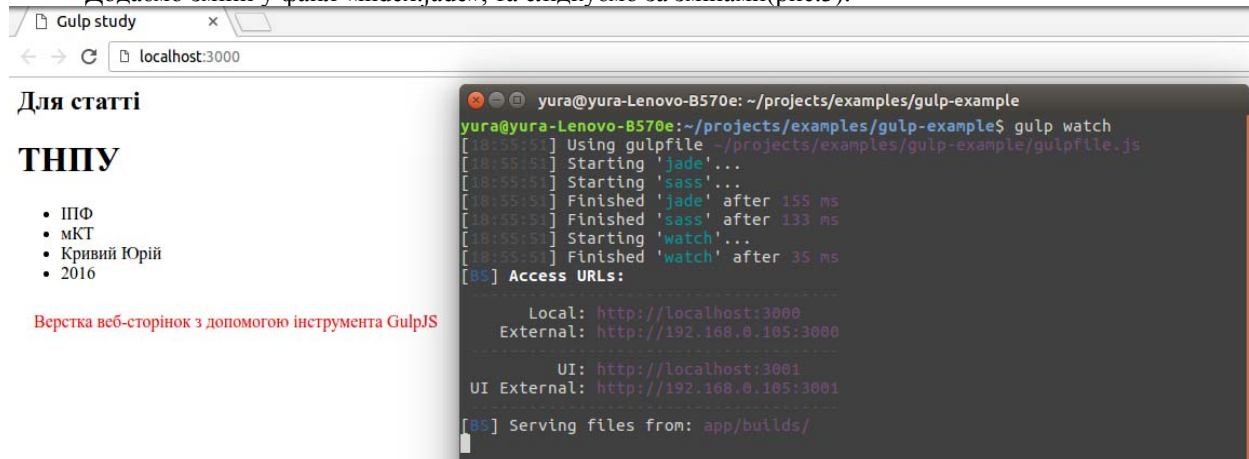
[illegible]

Gulp study ×

localhost:3000

Для статті

ТНПУ

- ІПФ
- мКТ
- Кривий Юрій
- 2016

Верстка веб-сторінок з допомогою інструмента GulpJS

yura@yura-Lenovo-B570e: ~/projects/examples/gulp-example

yura@yura-Lenovo-B570e:~/projects/examples/gulp-example$ gulp watch
[18:55:51] Using gulpfile ~/projects/examples/gulp-example/gulpfile.js
[18:55:51] Starting 'jade'...
[18:55:51] Starting 'sass'...
[18:55:51] Finished 'jade' after 155 ms
[18:55:51] Finished 'sass' after 133 ms
[18:55:51] Starting 'watch'...
[18:55:51] Finished 'watch' after 35 ms
[BS] Access URLs:
--------------------------------------
Local: http://localhost:3000
External: http://192.168.0.105:3000
--------------------------------------
UI: http://localhost:3001
UI External: http://192.168.0.105:3001
--------------------------------------
[BS] Serving files from: app/builds/